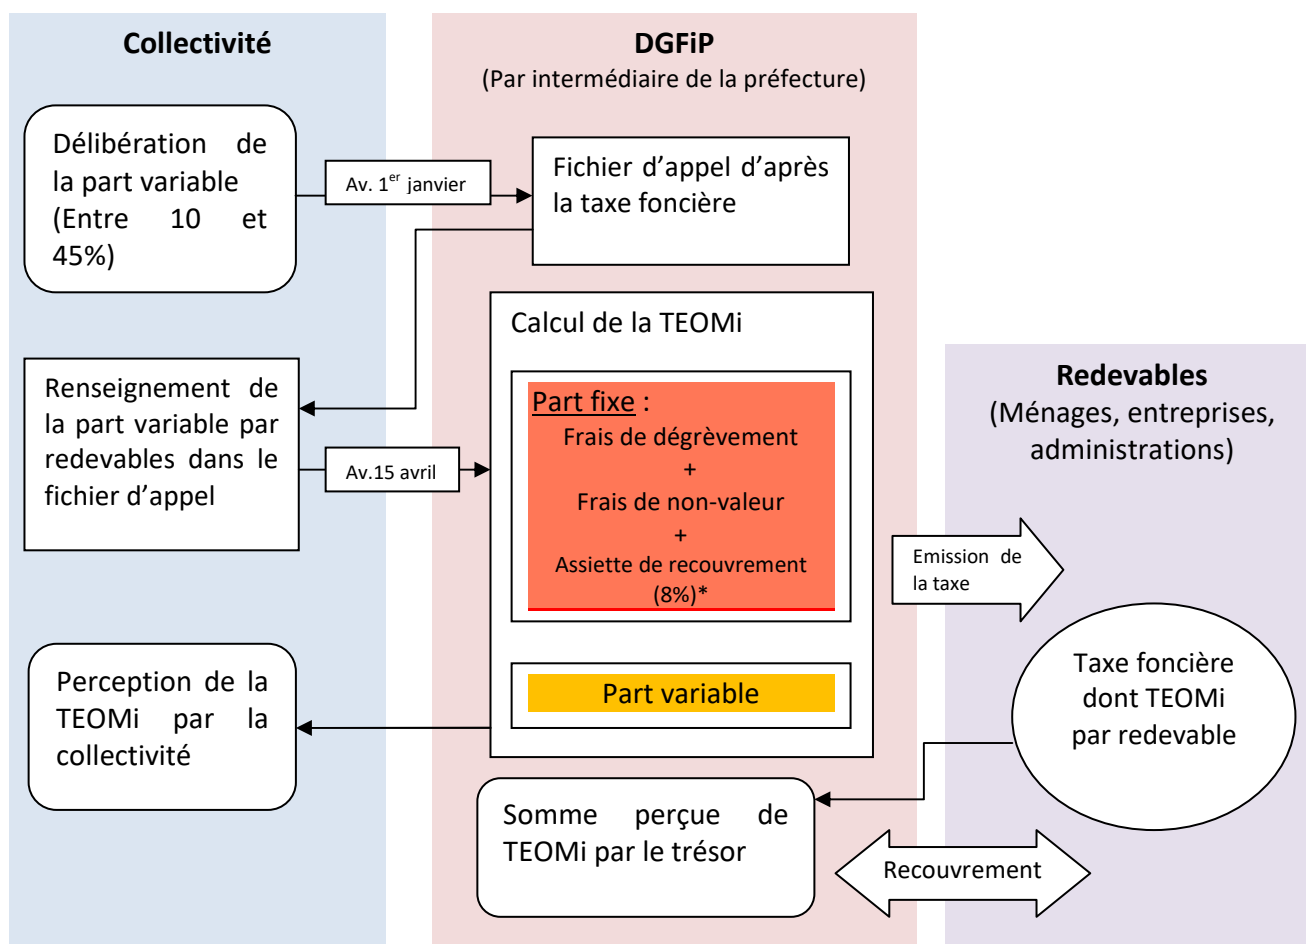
Collectivité

DGFiP
(Par intermédiaire de la préfecture)

Délibération de la part variable (Entre 10 et 45%)

Av. 1$^{er}$ janvier

Fichier d'appel d'après la taxe foncière

Calcul de la TEOMi

Renseignement de la part variable par redevables dans le fichier d'appel

Av.15 avril

Part fixe :
Frais de dégrèvement
+
Frais de non-valeur
+
Assiette de recouvrement (8%)*

Part variable

Redevables
(Ménages, entreprises, administrations)

Emission de la taxe

Taxe foncière dont TEOMi par redevable

Perception de la TEOMi par la collectivité

Somme perçue de TEOMi par le trésor

Recouvrement